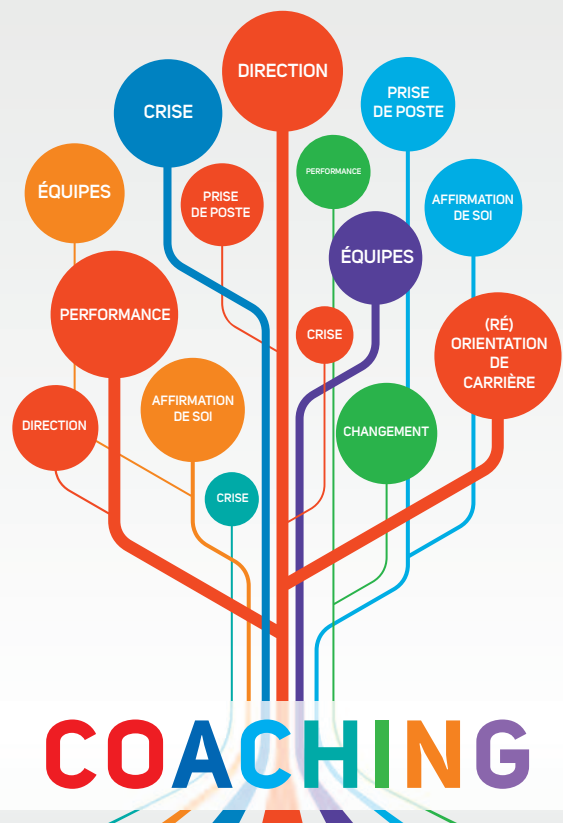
DIRECTION

CRISE

PRISE DE POSTE

ÉQUIPES

PRISE DE POSTE

PERFORMANCE

AFFIRMATION DE SOI

ÉQUIPES

PERFORMANCE

CRISE

(RÉ) ORIENTATION DE CARRIÈRE

DIRECTION

AFFIRMATION DE SOI

CHANGEMENT

CRISE

COACHING